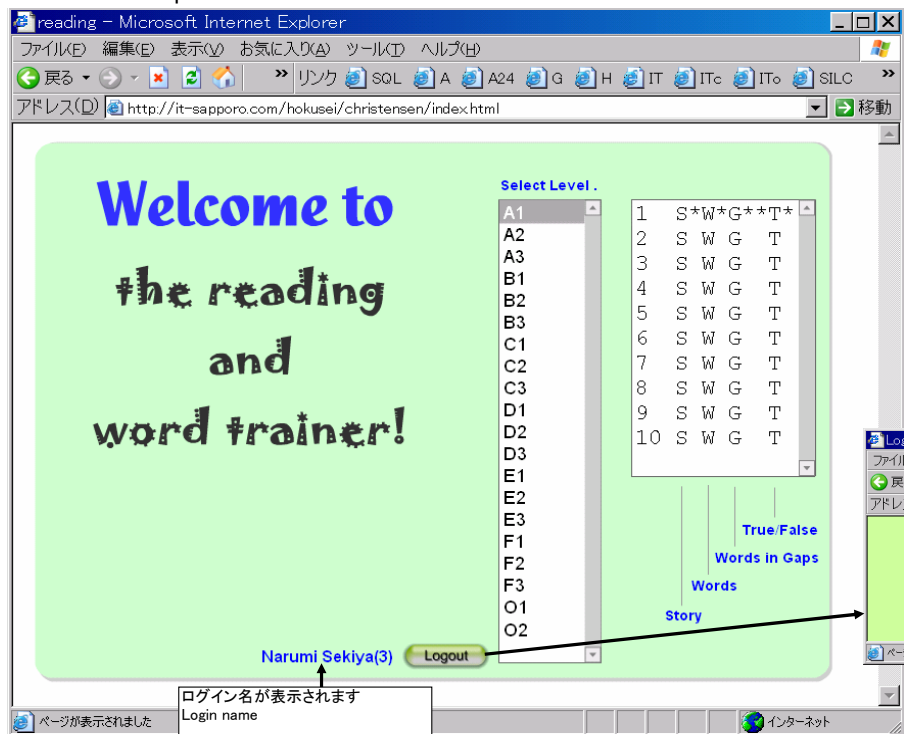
reading - Microsoft Internet Explorer

ファイル(F) 編集(E) 表示(V) お気に入り(A) ツール(T) ヘルプ(H)

戻る

リンク SQL A A24 G H IT ITc ITo SILC

アドレス(D) http://it-sapporo.com/hokusei/christensen/index.html

移動

Welcome to

the reading

and

word trainer!

Select Level .

A1
A2
A3
B1
B2
B3
C1
C2
C3
D1
D2
D3
E1
E2
E3
F1
F2
F3
O1
O2

1 S*W*G**T*
2 S W G T
3 S W G T
4 S W G T
5 S W G T
6 S W G T
7 S W G T
8 S W G T
9 S W G T
10 S W G T

True/False

Words in Gaps

Words

Story

Narumi Sekiya(3)

Logout

ログイン名が表示されます
Login name

ページが表示されました

インターネット

Log

ファイル

戻

アドレ

ペー